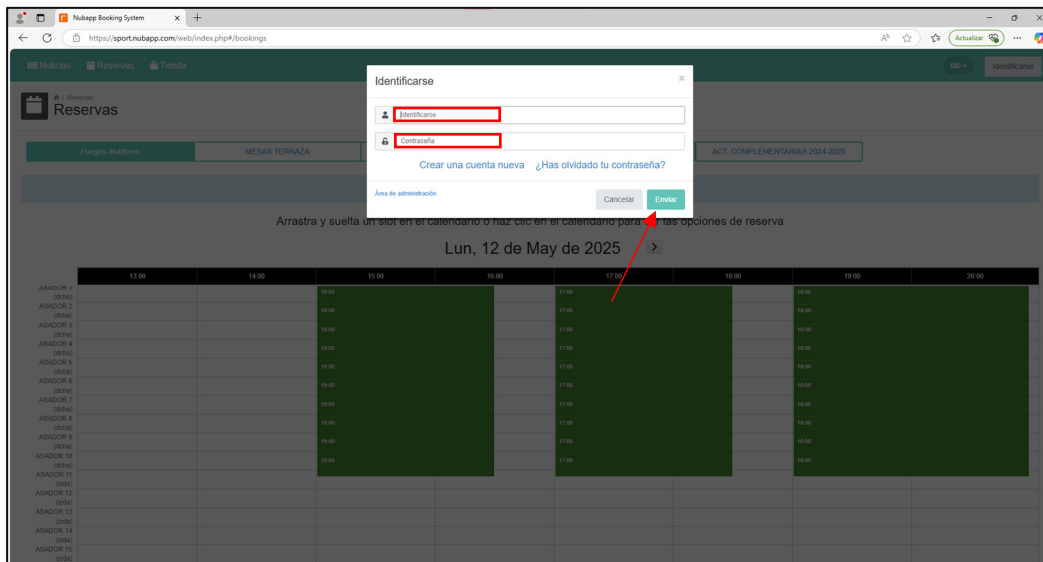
Nubapp Booking System

https://sport.nubapp.com/web/index.php#/bookings

Actualizar

Noticias Reservas Tienda

Identificarse

Reservas

Reservas

Fuegos asadores

MESAS TERRAZA

ACT. COMPLEMENTARIAS 2024-2025

Identificarse

Identificarse

Contraseña

Crear una cuenta nueva ¿Has olvidado tu contraseña?

Área de administración

Cancelar

Enviar

Arrastra y suelta un slot en el calendario o haz clic en el calendario para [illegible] las opciones de reserva

Lun, 12 de May de 2025

| | 13:00 | 14:00 | 15:00 | 16:00 | 17:00 | 18:00 | 19:00 | 20:00 |
|---|---|---|---|---|---|---|---|---|
| ASADOR 1 (dcha) | | | 15:00 | | 17:00 | | 19:00 | |
| ASADOR 2 (dcha) | | | 15:00 | | 17:00 | | 19:00 | |
| ASADOR 3 (dcha) | | | 15:00 | | 17:00 | | 19:00 | |
| ASADOR 4 (dcha) | | | 15:00 | | 17:00 | | 19:00 | |
| ASADOR 5 (dcha) | | | 15:00 | | 17:00 | | 19:00 | |
| ASADOR 6 (dcha) | | | 15:00 | | 17:00 | | 19:00 | |
| ASADOR 7 (dcha) | | | 15:00 | | 17:00 | | 19:00 | |
| ASADOR 8 (dcha) | | | 15:00 | | 17:00 | | 19:00 | |
| ASADOR 9 (dcha) | | | 15:00 | | 17:00 | | 19:00 | |
| ASADOR 10 (dcha) | | | 15:00 | | 17:00 | | 19:00 | |
| ASADOR 11 (izda) | | | | | | | | |
| ASADOR 12 (izda) | | | | | | | | |
| ASADOR 13 (izda) | | | | | | | | |
| ASADOR 14 (izda) | | | | | | | | |
| ASADOR 15 (izda) | | | | | | | | |